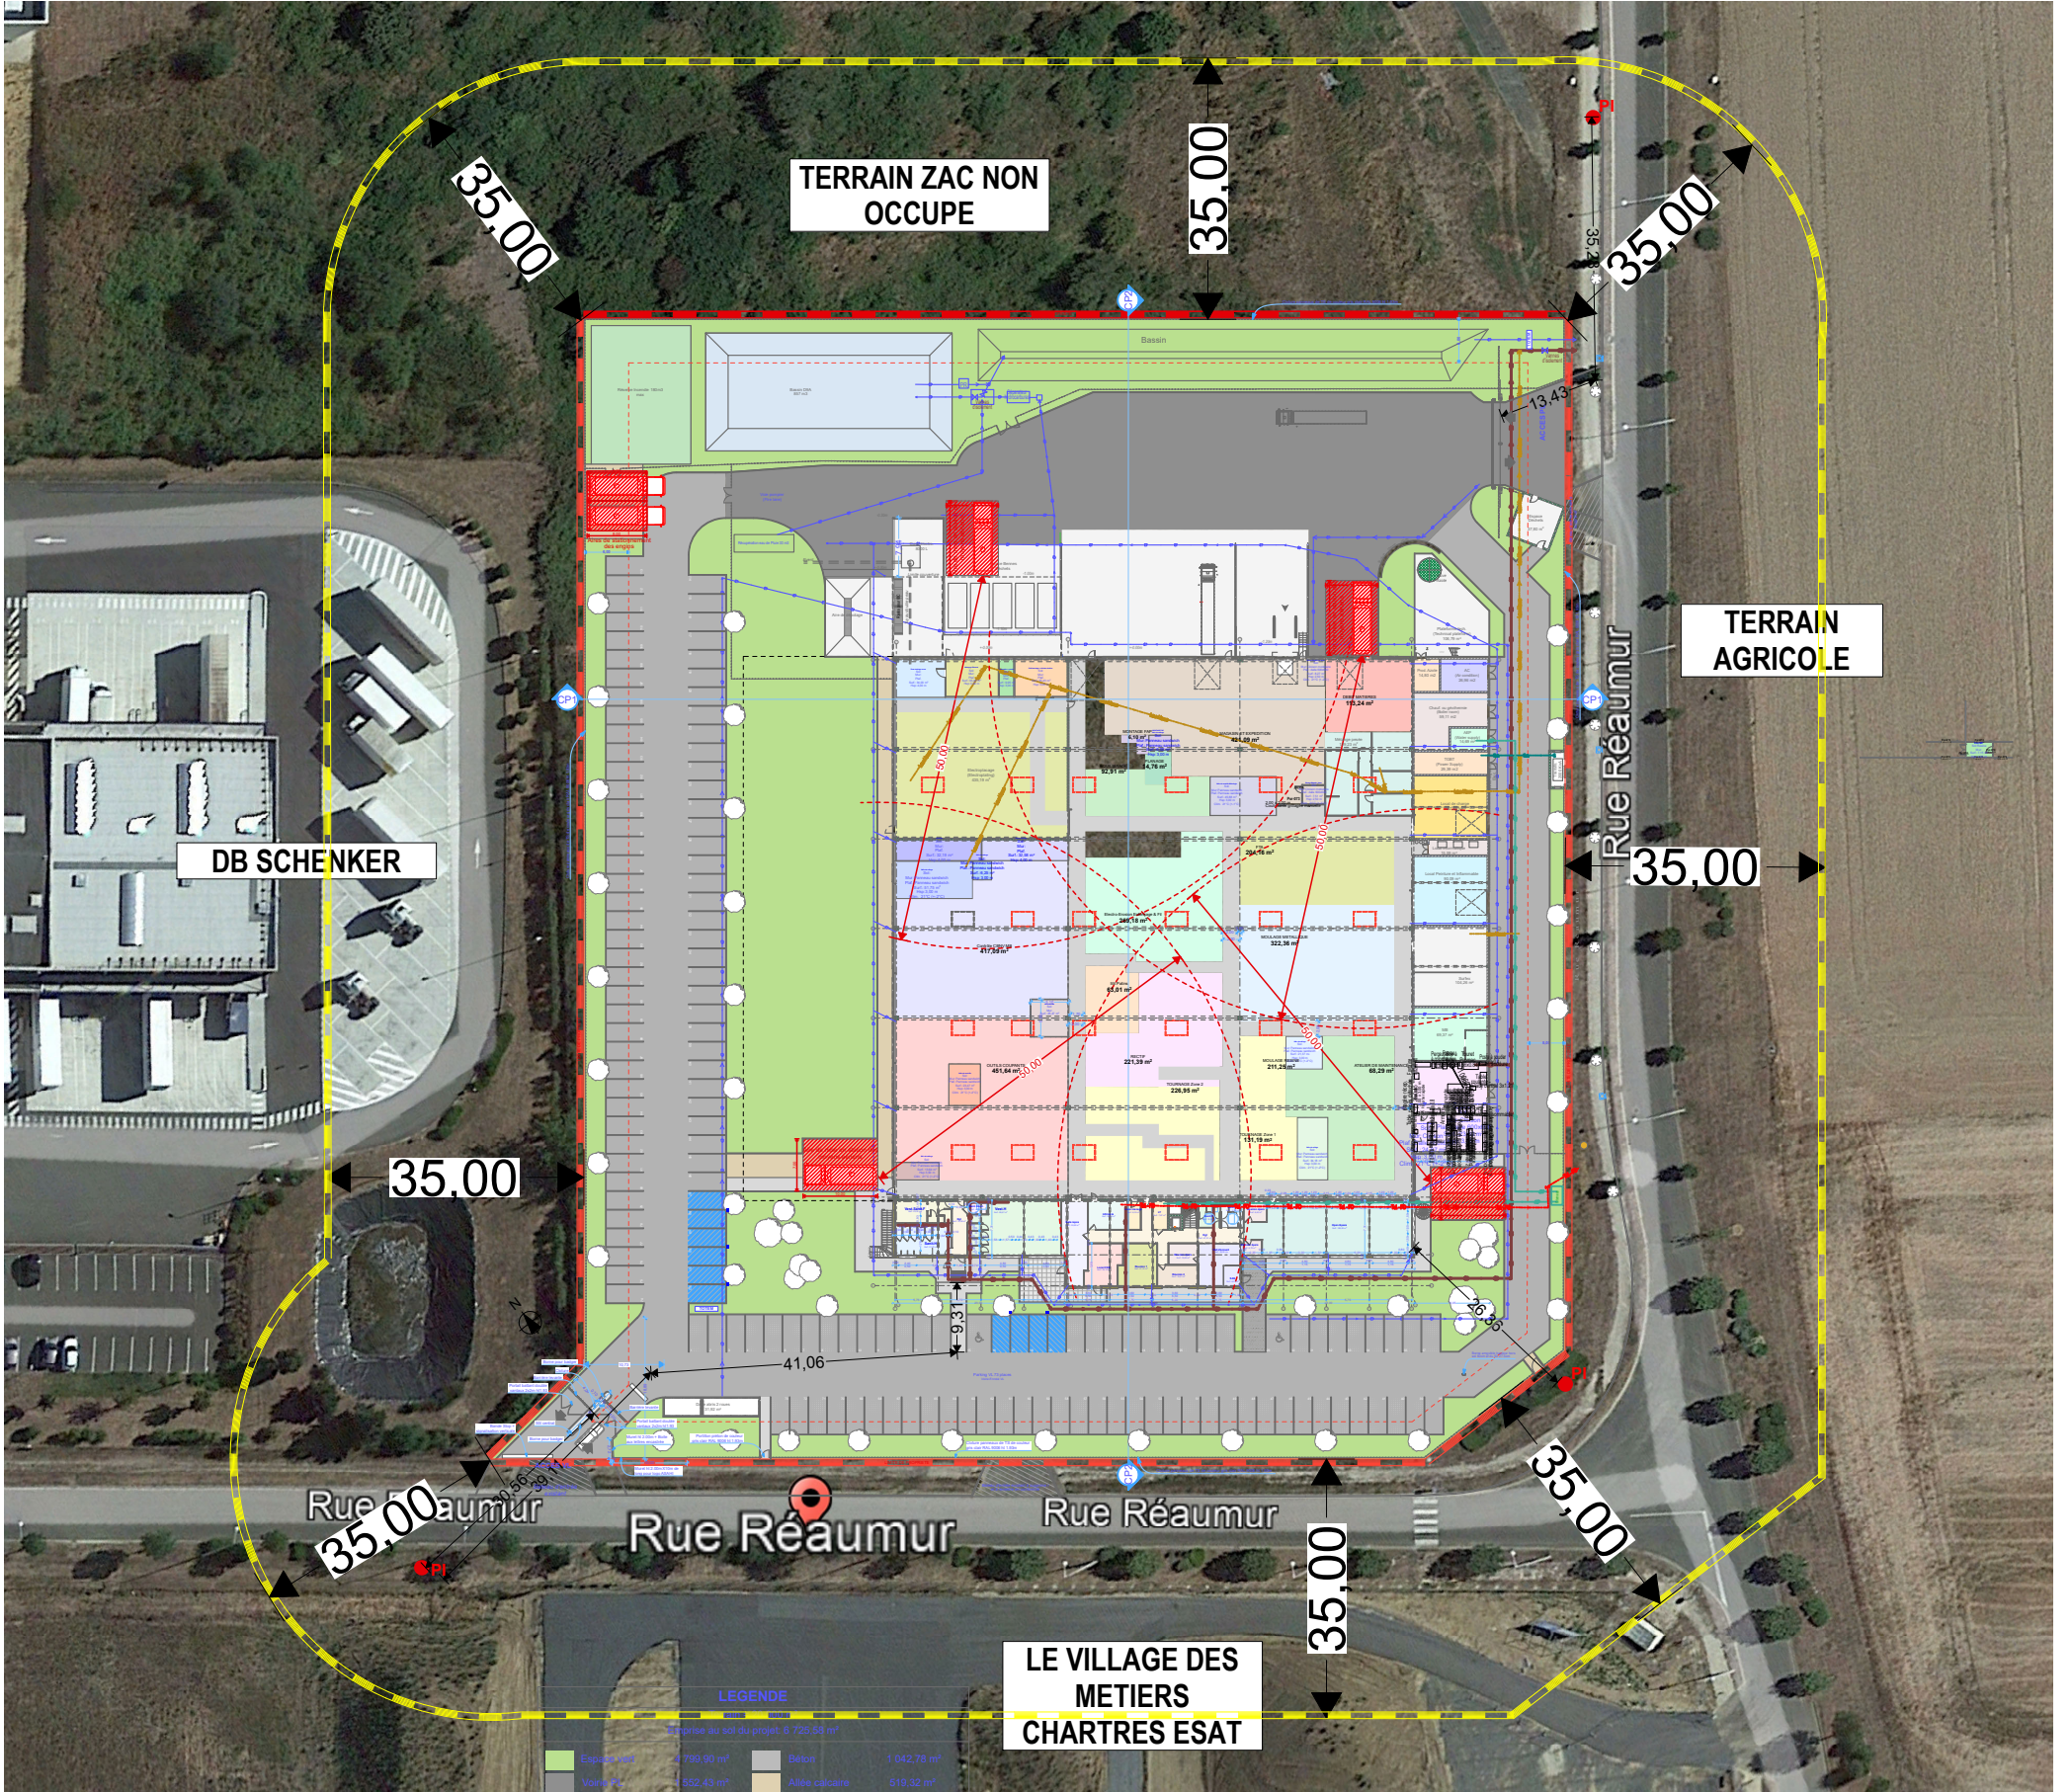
TERRAIN ZAC NON OCCUPE

35,00

35,00

35,00

35,19

13,43

Bassin

TERRAIN AGRICOLE

Rue Réaumur

35,00

DB SCHENKER

35,00

50,00

60,00

50,00

50,00

9,31

41,06

26,95

PI

PI

PI

CP1

CP1

CP2

CP2

Rue Réaumur

Rue Réaumur

Rue Réaumur

35,00

35,00

35,00

LE VILLAGE DES METIERS CHARTRES ESAT

LEGENDE